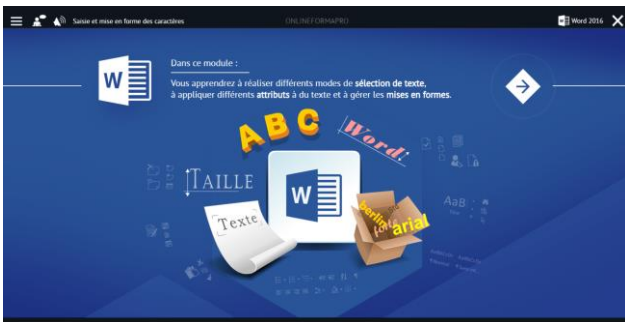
Saisie et mise en forme des caractères

ONLINEFORMAPRO

Word 2016

Dans ce module :

Vous apprendrez à réaliser différents modes de **sélection de texte**, à appliquer différents **attributs** du texte et à gérer les **mises en formes**.

A B C

Word

TAILLE

Texte

arial

AaB